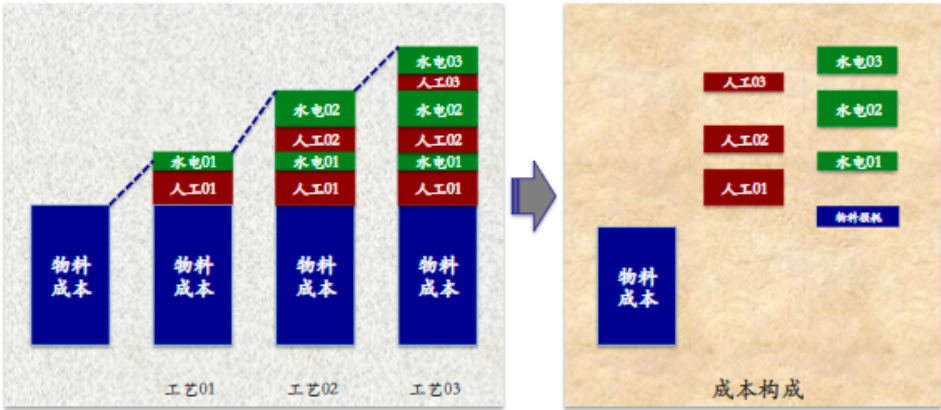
物料成本

水电01
人工01
物料成本

水电02
人工02
水电01
人工01
物料成本

水电03
人工03
水电02
人工02
水电01
人工01
物料成本

工艺01
工艺02
工艺03

人工03
人工02
人工01
水电03
水电02
水电01
物料损耗
物料成本

成本构成